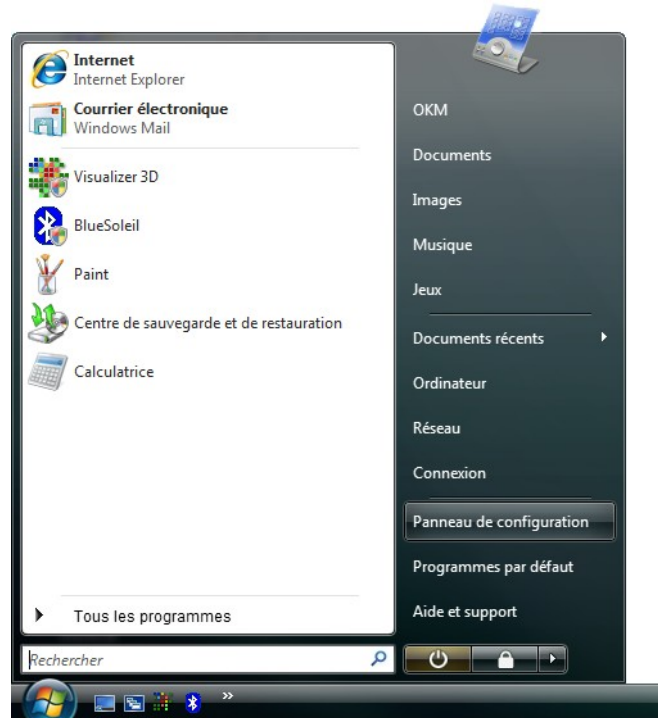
Internet
Internet Explorer

Courrier électronique
Windows Mail

Visualizer 3D

BlueSoleil

Paint

Centre de sauvegarde et de restauration

Calculatrice

Tous les programmes

Rechercher

OKM

Documents

Images

Musique

Jeux

Documents récents

Ordinateur

Réseau

Connexion

Panneau de configuration

Programmes par défaut

Aide et support